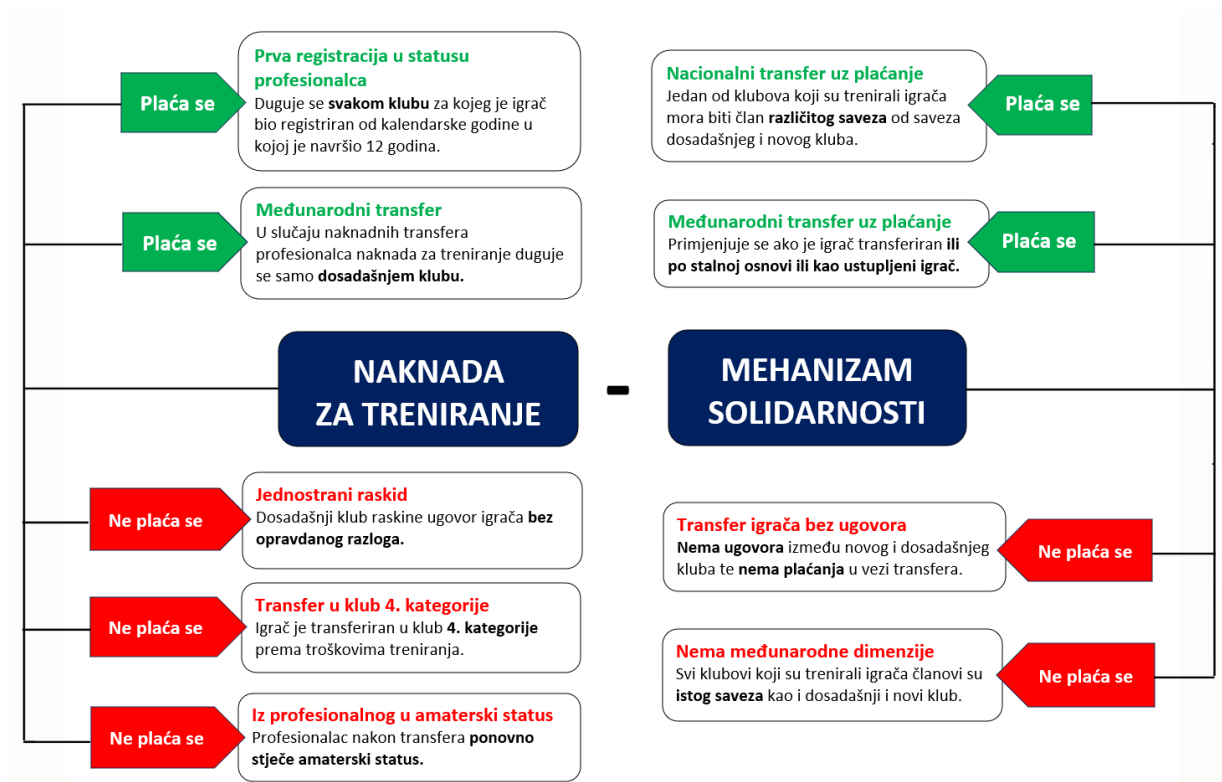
Plaća se

Prva registracija u statusu profesionalca
Duguje se svakom klubu za kojeg je igrač bio registriran od kalendarske godine u kojoj je navršio 12 godina.

Plaća se

Međunarodni transfer
U slučaju naknadnih transfera profesionalca naknada za treniranje duguje se samo dosadašnjem klubu.

NAKNADA ZA TRENIRANJE

-

Ne plaća se

Jednostrani raskid
Dosadašnji klub raskine ugovor igrača bez opravdanog razloga.

Ne plaća se

Transfer u klub 4. kategorije
Igrač je transferiran u klub 4. kategorije prema troškovima treniranja.

Ne plaća se

Iz profesionalnog u amaterski status
Profesionalac nakon transfera ponovno stječe amaterski status.

Nacionalni transfer uz plaćanje
Jedan od klubova koji su trenirali igrača mora biti član različitog saveza od saveza dosadašnjeg i novog kluba.

Plaća se

Međunarodni transfer uz plaćanje
Primjenjuje se ako je igrač transferiran ili po stalnoj osnovi ili kao ustupljeni igrač.

Plaća se

MEHANIZAM SOLIDARNOSTI

Transfer igrača bez ugovora
Nema ugovora između novog i dosadašnjeg kluba te nema plaćanja u vezi transfera.

Ne plaća se

Nema međunarodne dimenzije
Svi klubovi koji su trenirali igrača članovi su istog saveza kao i dosadašnji i novi klub.

Ne plaća se